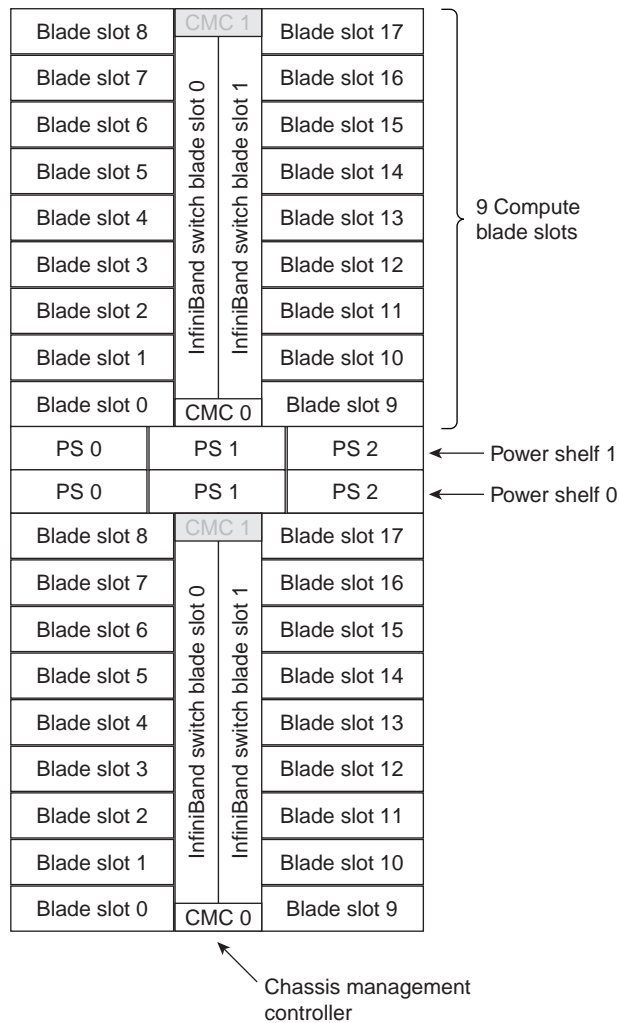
Blade slot 8
CMC 1
Blade slot 17
Blade slot 7
Blade slot 16
Blade slot 6
Blade slot 15
Blade slot 5
Blade slot 14
Blade slot 4
Blade slot 13
Blade slot 3
Blade slot 12
Blade slot 2
Blade slot 11
Blade slot 1
Blade slot 10
Blade slot 0
CMC 0
Blade slot 9
InfiniBand switch blade slot 0
InfiniBand switch blade slot 1
9 Compute blade slots

| PS 0 | PS 1 | PS 2 |
|---|---|---|
| PS 0 | PS 1 | PS 2 |

Power shelf 1
Power shelf 0

Blade slot 8
CMC 1
Blade slot 17
Blade slot 7
Blade slot 16
Blade slot 6
Blade slot 15
Blade slot 5
Blade slot 14
Blade slot 4
Blade slot 13
Blade slot 3
Blade slot 12
Blade slot 2
Blade slot 11
Blade slot 1
Blade slot 10
Blade slot 0
CMC 0
Blade slot 9
InfiniBand switch blade slot 0
InfiniBand switch blade slot 1

Chassis management controller